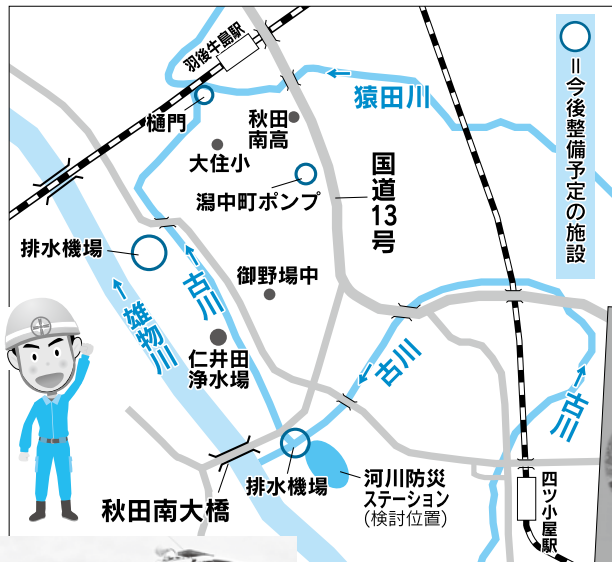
羽後牛島駅

猿田川

○＝今後整備予定の施設

樋門

秋田南高

大住小

潟中町ポンプ

国道13号

排水機場

古川

御野場中

雄物川

仁井田浄水場

古川

古川

排水機場

河川防災ステーション（検討位置）

秋田南大橋

四ツ小屋駅